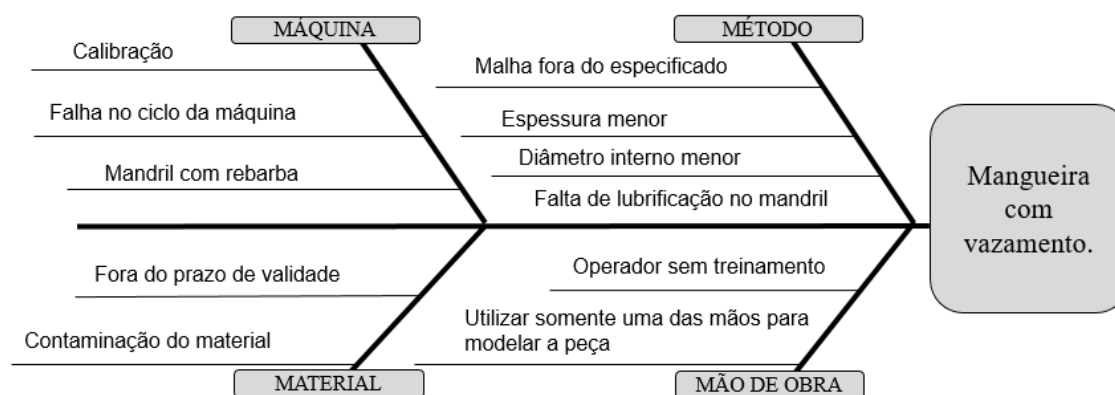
MÁQUINA

Calibração

Falha no ciclo da máquina

Mandril com rebarba

MÉTODO

Malha fora do especificado

Espessura menor

Diâmetro interno menor

Falta de lubrificação no mandril

Mangueira com vazamento.

Fora do prazo de validade

Contaminação do material

MATERIAL

Operador sem treinamento

Utilizar somente uma das mãos para modelar a peça

MÃO DE OBRA